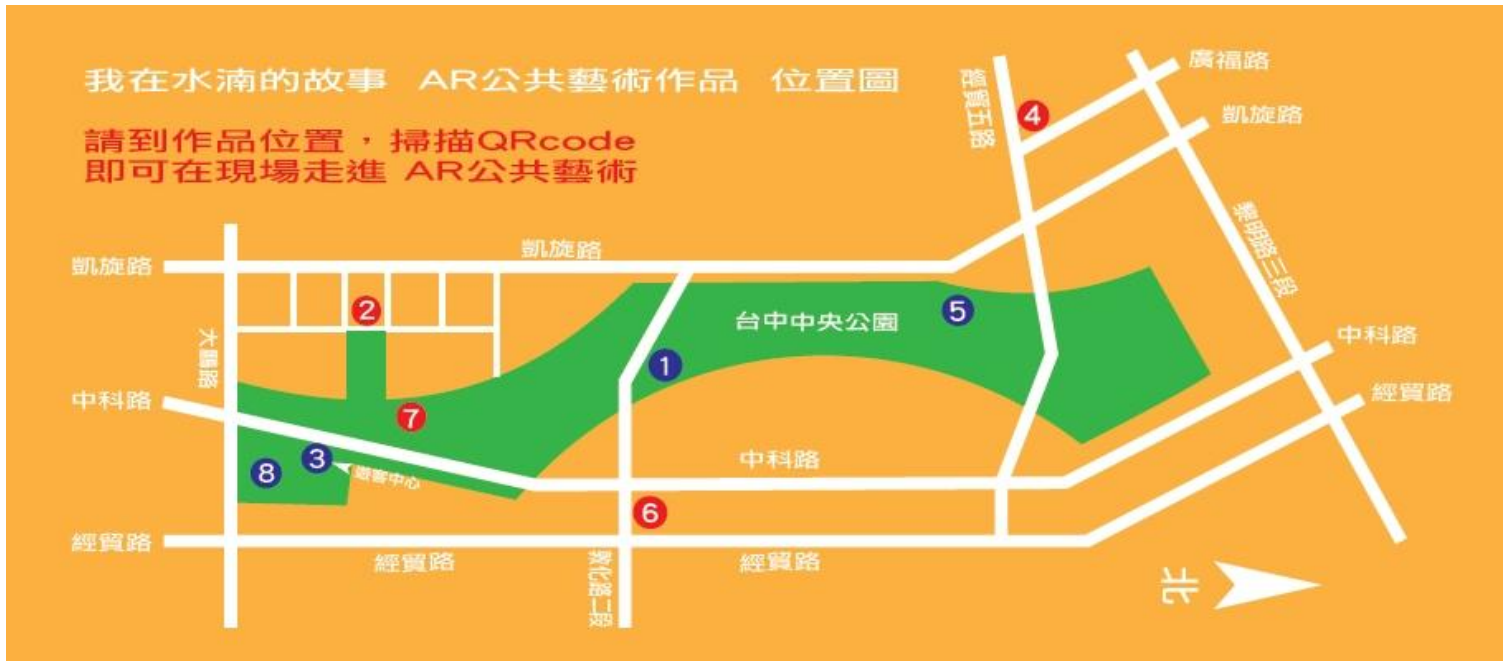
我在水湳的故事 AR公共藝術作品 位置圖

請到作品位置，掃描QRcode
即可在現場走進 AR公共藝術

經貿五路
4
廣福路
凱旋路
黎明路三段
凱旋路
凱旋路
2
台中中央公園
5
大鵬路
1
中科路
中科路
7
經貿路
3
8
遊客中心
中科路
6
經貿路
經貿路
經貿路
敦化路二段
北